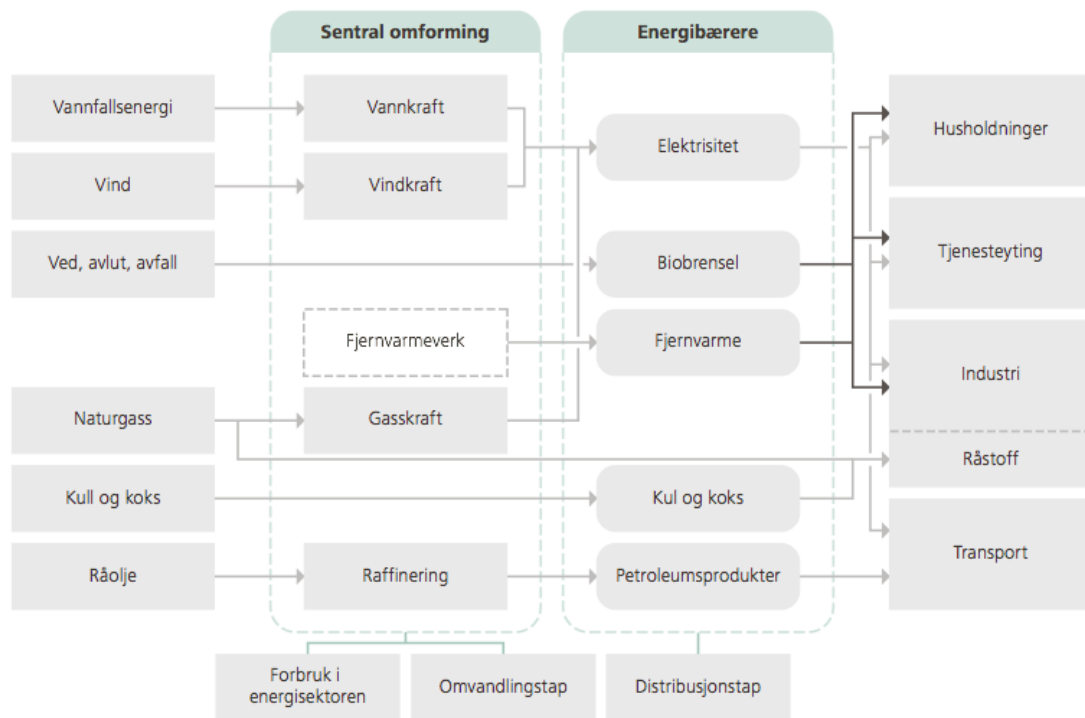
Sentral omforming

Energibærere

Vannfallsenergi

Vannkraft

Elektrisitet

Husholdninger

Vind

Vindkraft

Ved, avlut, avfall

Biobrensel

Tjenesteyting

Fjernvarmeverk

Fjernvarme

Industri

Naturgass

Gasskraft

Råstoff

Kull og koks

Kul og koks

Transport

Råolje

Raffinering

Petroleumsprodukter

Forbruk i energisektoren

Omvandlingstap

Distribusjonstap